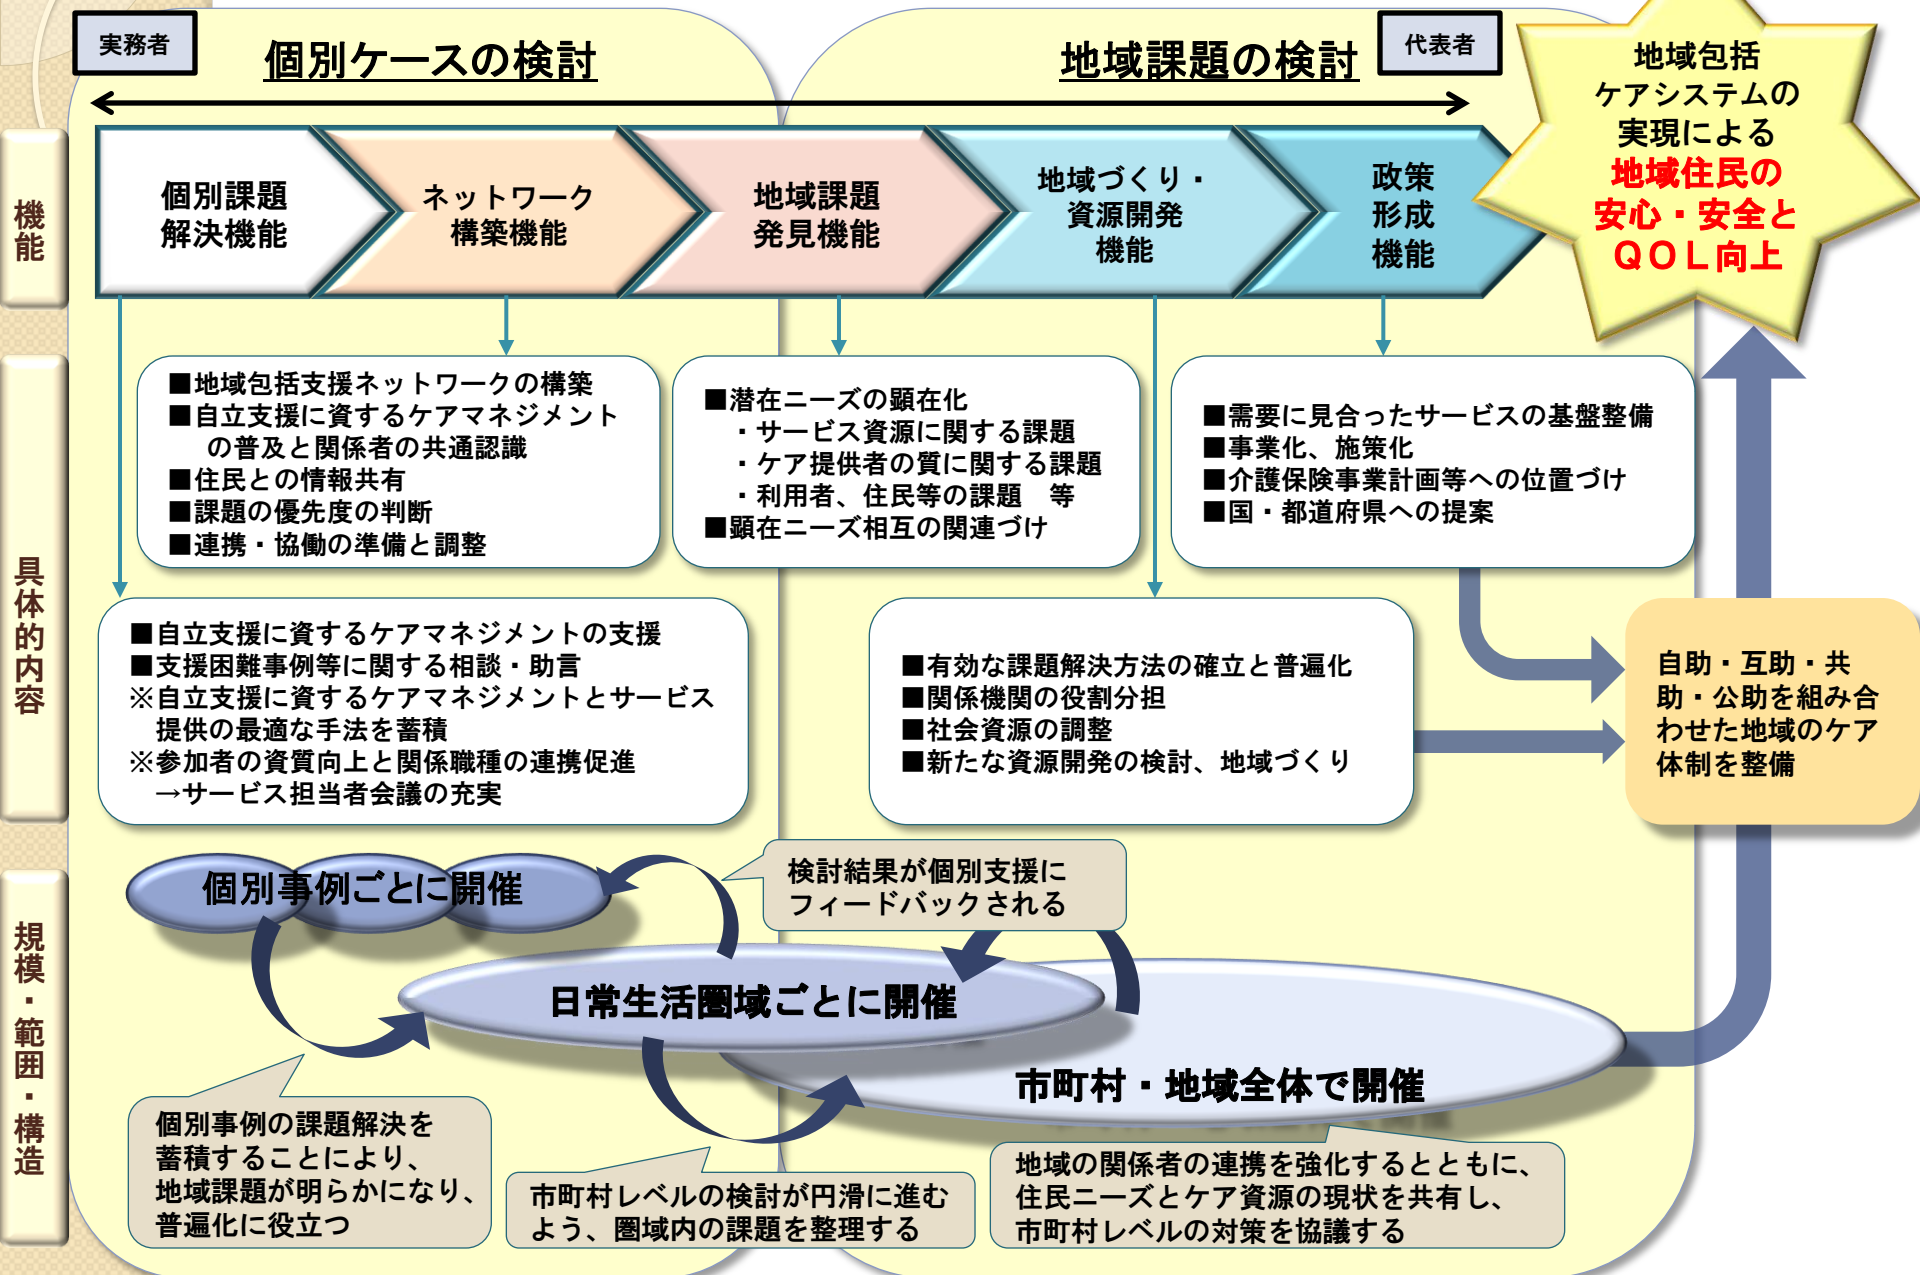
実務者

個別ケースの検討

地域課題の検討

代表者

地域包括ケアシステムの実現による地域住民の安心・安全とＱＯＬ向上

機能

個別課題解決機能

ネットワーク構築機能

地域課題発見機能

地域づくり・資源開発機能

政策形成機能

具体的内容

■地域包括支援ネットワークの構築
■自立支援に資するケアマネジメントの普及と関係者の共通認識
■住民との情報共有
■課題の優先度の判断
■連携・協働の準備と調整

■潜在ニーズの顕在化
・サービス資源に関する課題
・ケア提供者の質に関する課題
・利用者、住民等の課題　等
■顕在ニーズ相互の関連づけ

■需要に見合ったサービスの基盤整備
■事業化、施策化
■介護保険事業計画等への位置づけ
■国・都道府県への提案

■自立支援に資するケアマネジメントの支援
■支援困難事例等に関する相談・助言
※自立支援に資するケアマネジメントとサービス提供の最適な手法を蓄積
※参加者の資質向上と関係職種の連携促進
→サービス担当者会議の充実

■有効な課題解決方法の確立と普遍化
■関係機関の役割分担
■社会資源の調整
■新たな資源開発の検討、地域づくり

自助・互助・共助・公助を組み合わせた地域のケア体制を整備

規模・範囲・構造

個別事例ごとに開催

検討結果が個別支援にフィードバックされる

日常生活圏域ごとに開催

市町村・地域全体で開催

個別事例の課題解決を蓄積することにより、地域課題が明らかになり、普遍化に役立つ

市町村レベルの検討が円滑に進むよう、圏域内の課題を整理する

地域の関係者の連携を強化するとともに、住民ニーズとケア資源の現状を共有し、市町村レベルの対策を協議する